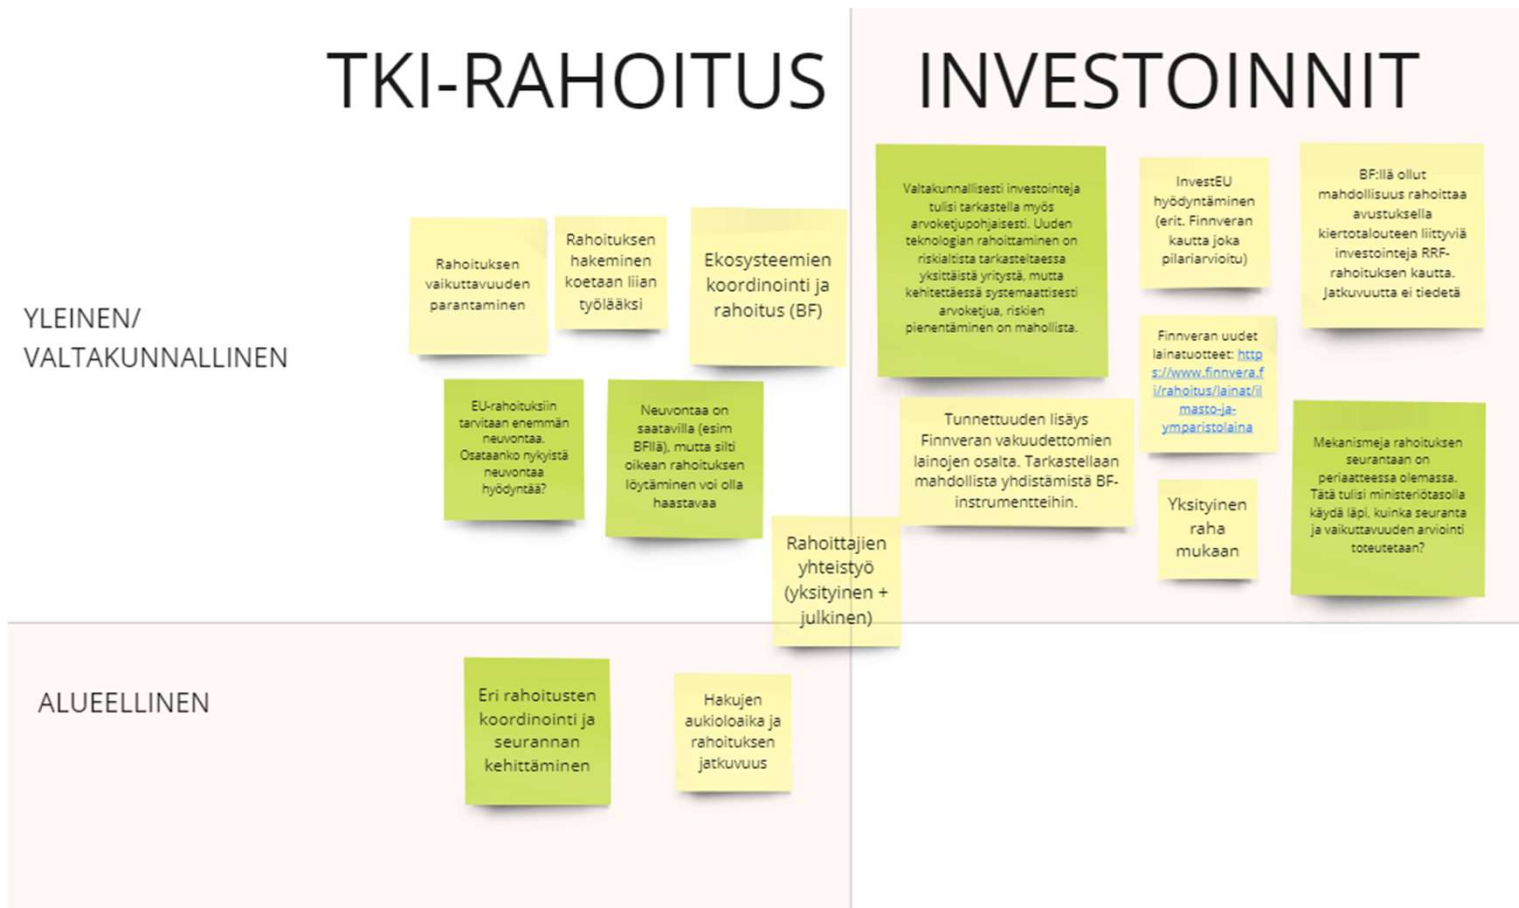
TKI-RAHOITUS

INVESTOINNIT

YLEINEN/ VALTAKUNNALLINEN

Rahoituksen vaikuttavuuden parantaminen

Rahoituksen hakeminen koetaan liian työlääksi

Ekosysteemien koordinointi ja rahoitus (BF)

EU-rahoituksiin tarvitaan enemmän neuvontaa. Osataanko nykyistä neuvontaa hyödyntää?

Neuvontaa on saatavilla (esim BF:llä), mutta silti oikean rahoituksen löytäminen voi olla haastavaa

Rahoittajien yhteistyö (yksityinen + julkinen)

Valtakunnallisesti investointeja tulisi tarkastella myös arvoketjupohjaisesti. Uuden teknologian rahoittaminen on riskialtista tarkasteltaessa yksittäistä yritystä, mutta kehitettäessä systemaattisesti arvoketjua, riskien pienentäminen on mahdollista.

InvestEU hyödyntäminen (erit. Finnveran kautta joka pilariarvioitu)

BF:llä ollut mahdollisuus rahoittaa avustuksella kiertotalouteen liittyviä investointeja RRF-rahoituksen kautta. Jatkuvuutta ei tiedetä

Finnveran uudet lainatuotteet: https://www.finnvera.fi/rahoitus/lainat/ilmasto-ja-ymparistolaina

Tunnettuuden lisäys Finnveran vakuudettomien lainojen osalta. Tarkastellaan mahdollista yhdistämistä BF-instrumentteihin.

Yksityinen raha mukaan

Mekanismeja rahoituksen seurantaan on periaatteessa olemassa. Tätä tulisi ministeriötasolla käydä läpi, kuinka seuranta ja vaikuttavuuden arviointi toteutetaan?

ALUEELLINEN

Eri rahoitusten koordinointi ja seurannan kehittäminen

Hakujen aukioloaika ja rahoituksen jatkuvuus